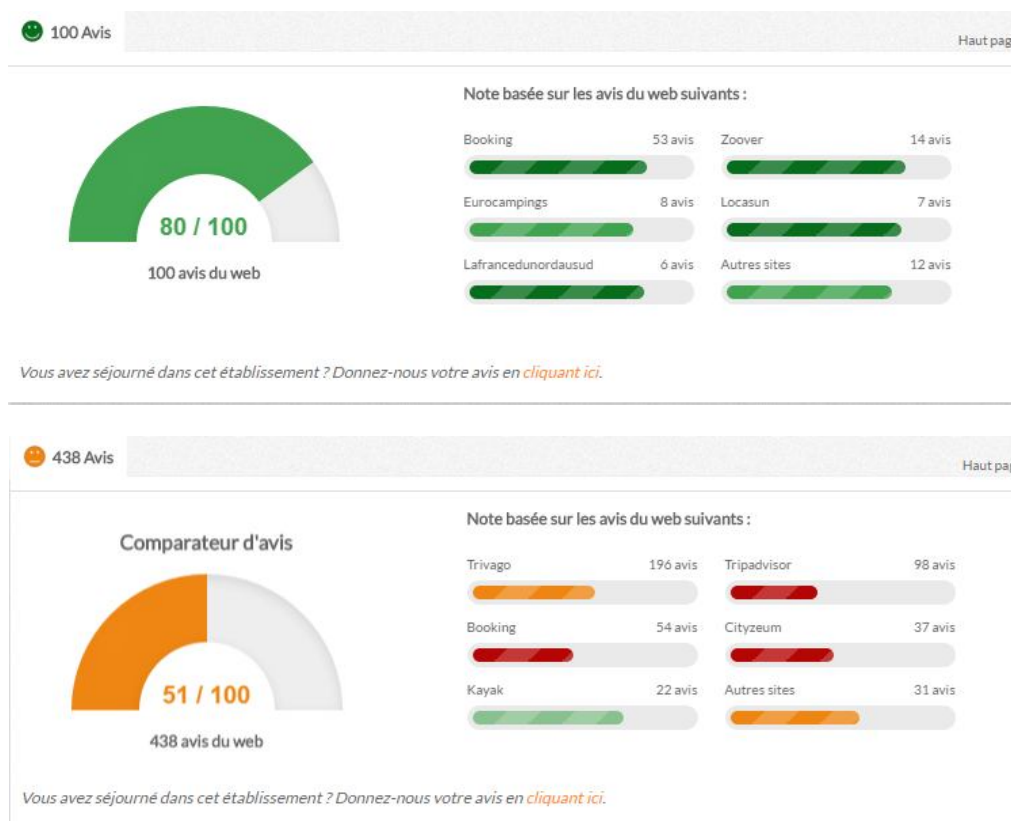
100 Avis

Haut pag

Note basée sur les avis du web suivants :

80 / 100

100 avis du web

| Booking | 53 avis | Zoover | 14 avis |
|---|---|---|---|
| Eurocampings | 8 avis | Locasun | 7 avis |
| Lafrancedunordausud | 6 avis | Autres sites | 12 avis |

Vous avez séjourné dans cet établissement ? Donnez-nous votre avis en cliquant ici.

438 Avis

Haut pag

Comparateur d'avis

Note basée sur les avis du web suivants :

51 / 100

438 avis du web

| Trivago | 196 avis | Tripadvisor | 98 avis |
|---|---|---|---|
| Booking | 54 avis | Cityzeum | 37 avis |
| Kayak | 22 avis | Autres sites | 31 avis |

Vous avez séjourné dans cet établissement ? Donnez-nous votre avis en cliquant ici.